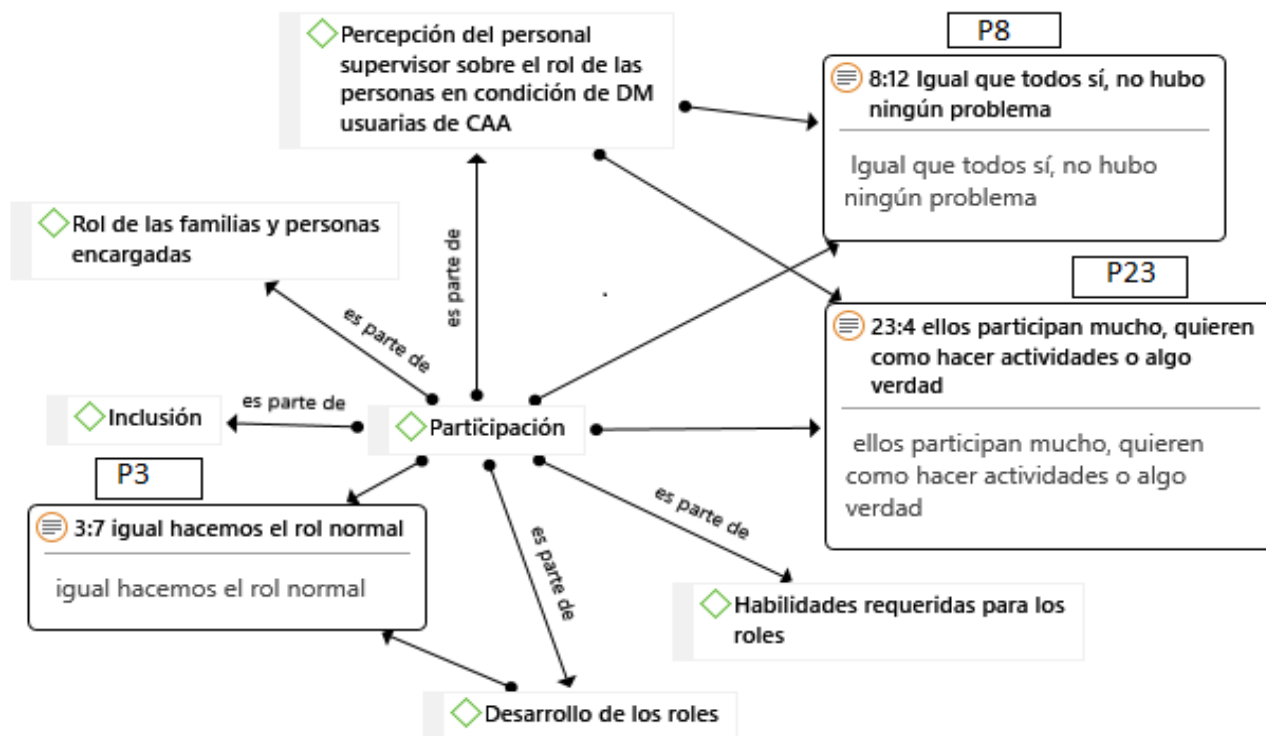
Percepción del personal supervisor sobre el rol de las personas en condición de DM usuarias de CAA

P8

8:12 Igual que todos sí, no hubo ningún problema

Igual que todos sí, no hubo ningún problema

Rol de las familias y personas encargadas

es parte de

es parte de

P23

23:4 ellos participan mucho, quieren como hacer actividades o algo verdad

ellos participan mucho, quieren como hacer actividades o algo verdad

Inclusión

es parte de

Participación

P3

3:7 igual hacemos el rol normal

igual hacemos el rol normal

es parte de

es parte de

Habilidades requeridas para los roles

Desarrollo de los roles